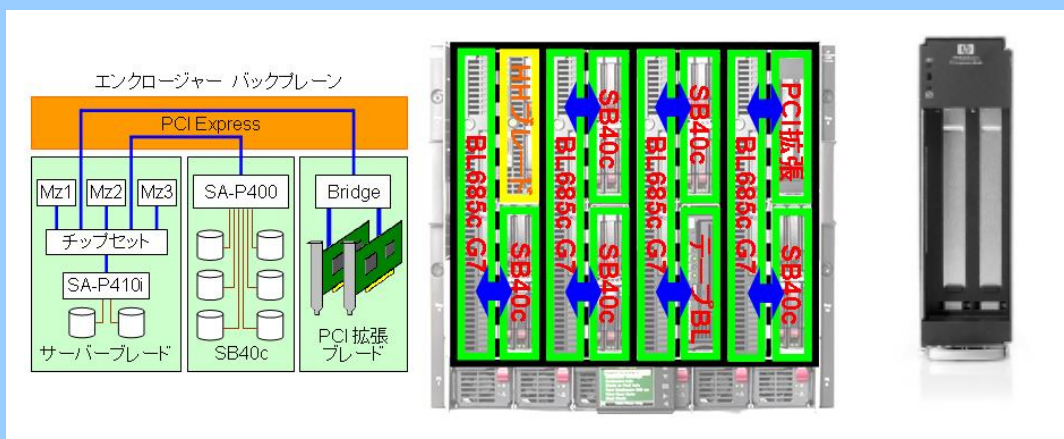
エンクロージャー バックプレーン

PCI Express

Mz1 Mz2 Mz3

チップセット

SA-P410i

サーバーブレード

SA-P400

SB40c

Bridge

PCI 拡張ブレード

BL685c G7

HHDブレード

SB40c

BL685c G7

SB40c

SB40c

BL685c G7

SB40c

テープBL

BL685c G7

PCI拡張

SB40c